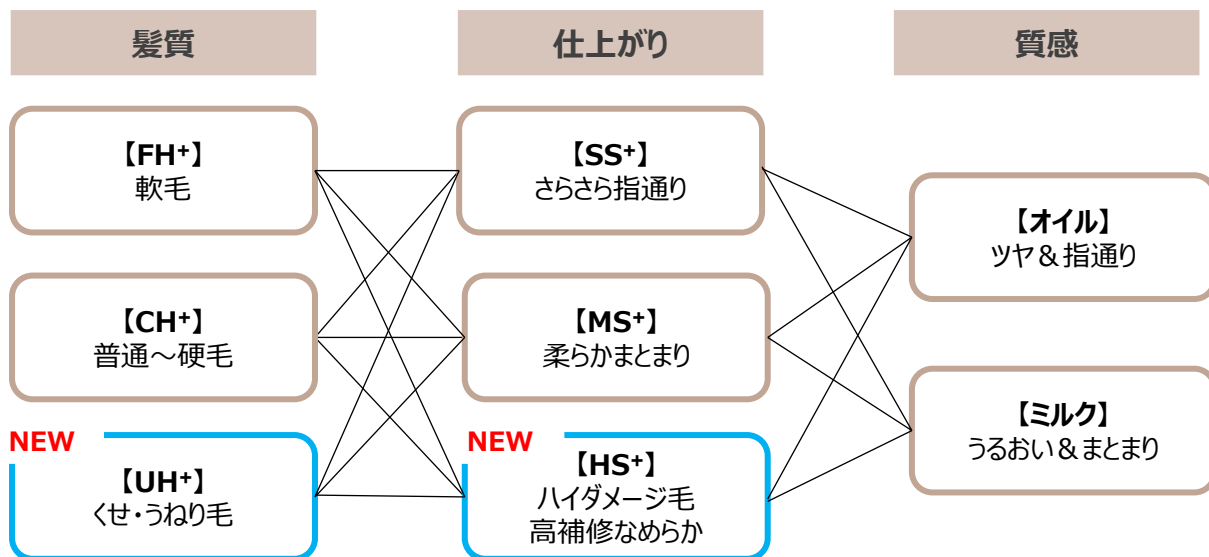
髪質

仕上がり

質感

【FH⁺】
軟毛

【CH⁺】
普通～硬毛

NEW

【UH⁺】
くせ・うねり毛

【SS⁺】
さらさら指通り

【MS⁺】
柔らかまとまり

NEW

【HS⁺】
ハイダメージ毛
高補修なめらか

【オイル】
ツヤ＆指通り

【ミルク】
うるおい＆まとまり